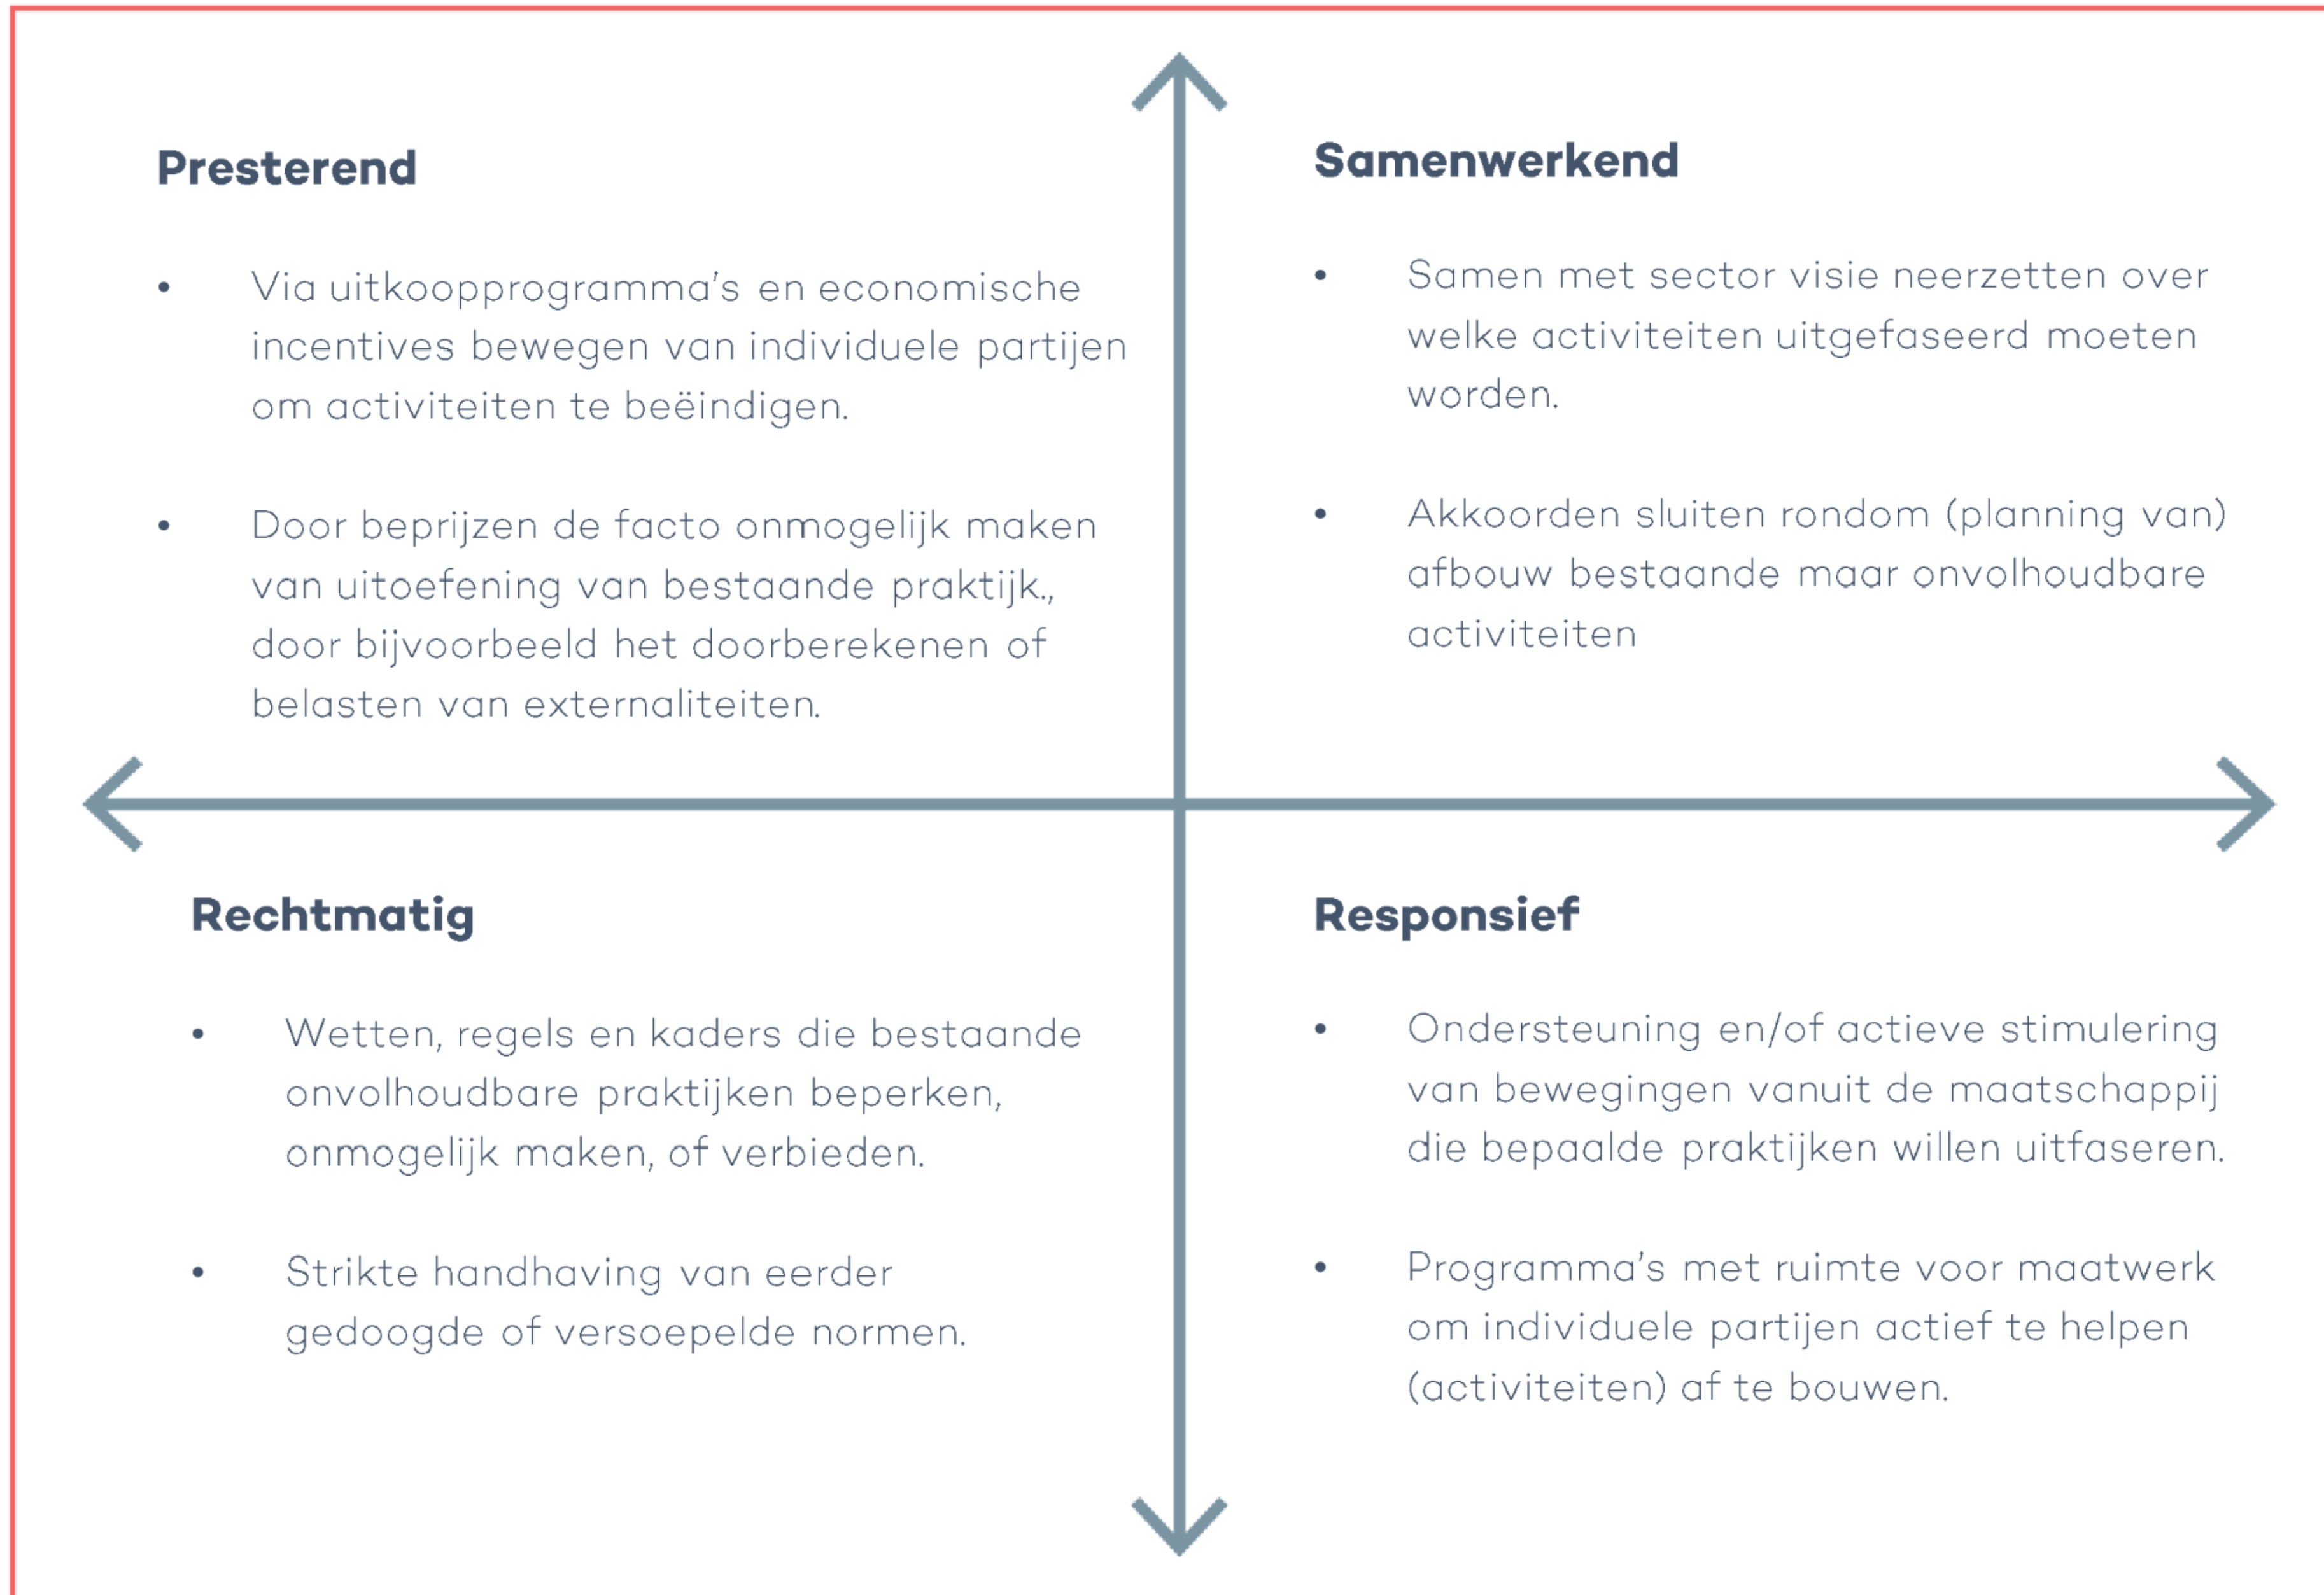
**Presterend**

- Via uitkoopprogramma's en economische incentives bewegen van individuele partijen om activiteiten te beëindigen.

- Door beprijzen de facto onmogelijk maken van uitoefening van bestaande praktijk., door bijvoorbeeld het doorberekenen of belasten van externaliteiten.

**Samenwerkend**

- Samen met sector visie neerzetten over welke activiteiten uitgefaseerd moeten worden.

- Akkoorden sluiten rondom (planning van) afbouw bestaande maar onvolhoudbare activiteiten

**Rechtmatig**

- Wetten, regels en kaders die bestaande onvolhoudbare praktijken beperken, onmogelijk maken, of verbieden.

- Strikte handhaving van eerder gedoogde of versoepelde normen.

**Responsief**

- Ondersteuning en/of actieve stimulering van bewegingen vanuit de maatschappij die bepaalde praktijken willen uitfaseren.

- Programma's met ruimte voor maatwerk om individuele partijen actief te helpen (activiteiten) af te bouwen.